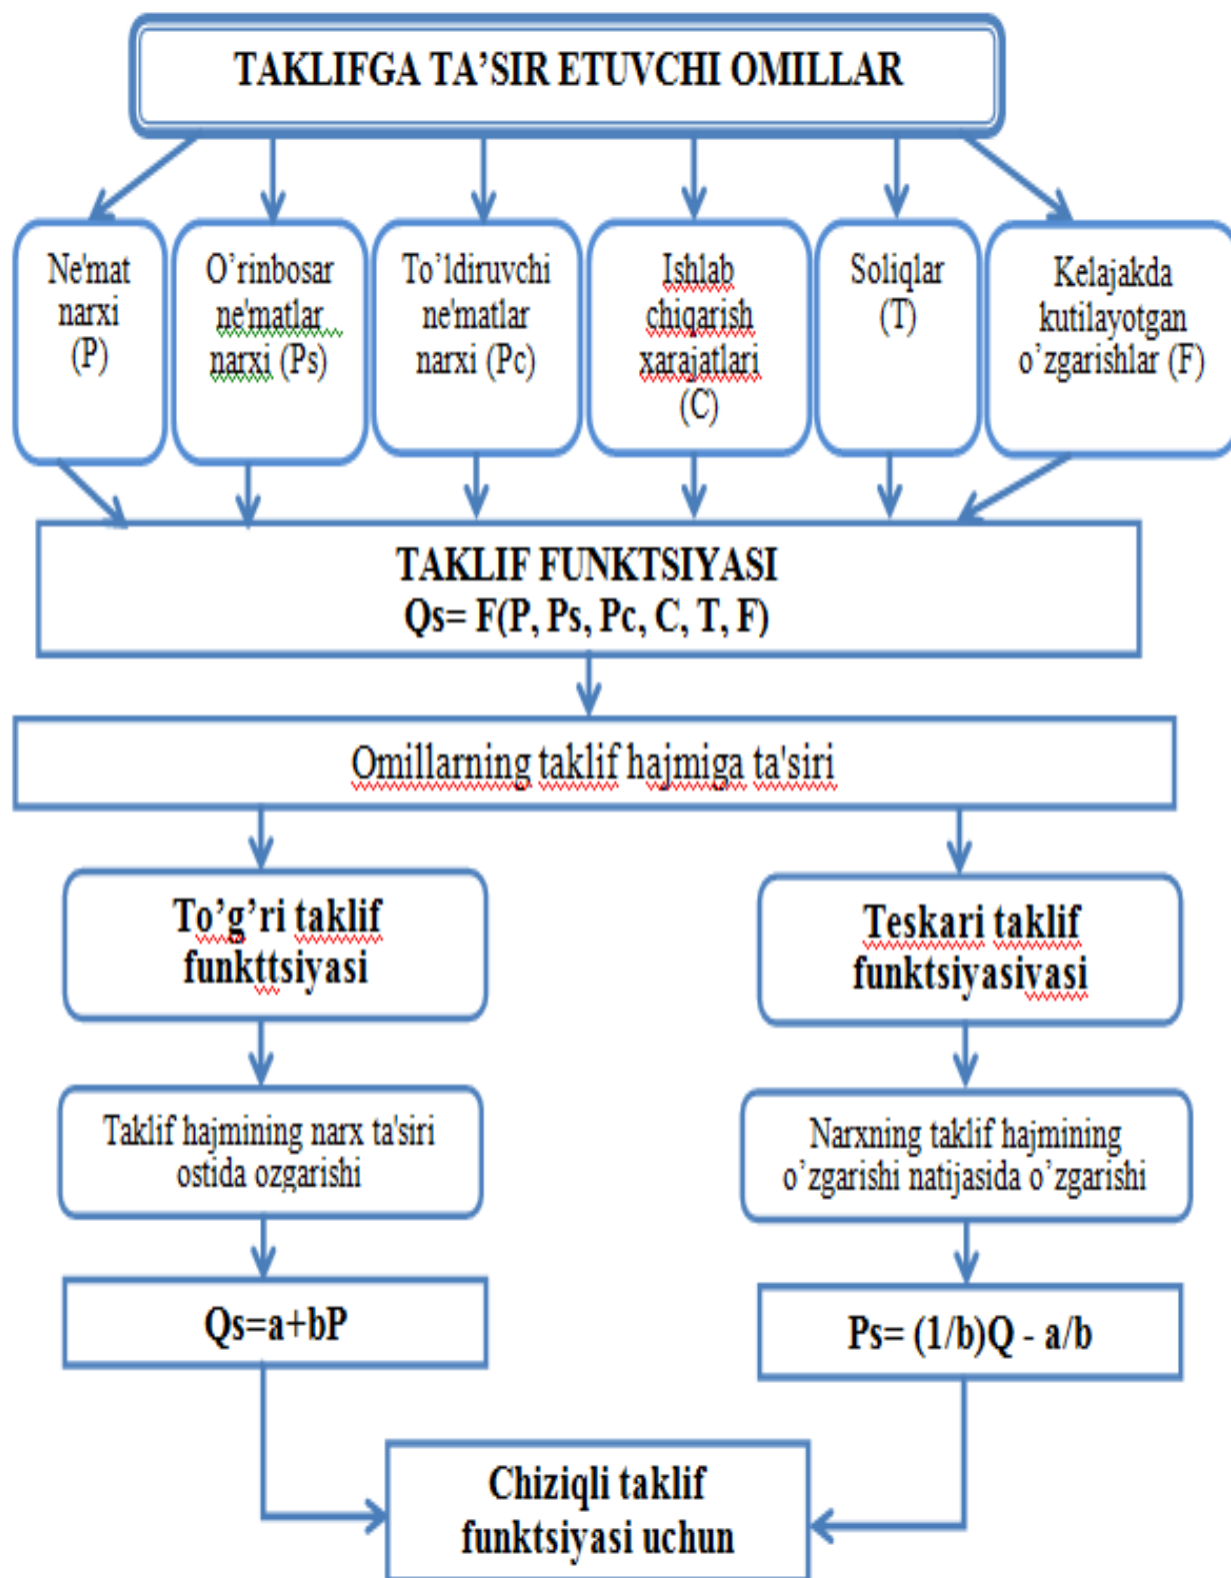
TAKLIFGA TA'SIR ETUVCHI OMILLAR

Ne'mat narxi (P)

O'rinbosar ne'matlar narxi (Ps)

To'ldiruvchi ne'matlar narxi (Pc)

Ishlab chiqarish xarajatlari (C)

Soliqlar (T)

Kelajakda kutilayotgan o'zgarishlar (F)

TAKLIF FUNKTSIYASI
Qs= F(P, Ps, Pc, C, T, F)

Omillarning taklif hajmiga ta'siri

To'g'ri taklif funkttsiyasi

Teskari taklif funktsiyasiyasi

Taklif hajmining narx ta'siri ostida ozgarishi

Narxning taklif hajmining o'zgarishi natijasida o'zgarishi

Qs=a+bP

Ps= (1/b)Q - a/b

Chiziqli taklif funktsiyasi uchun